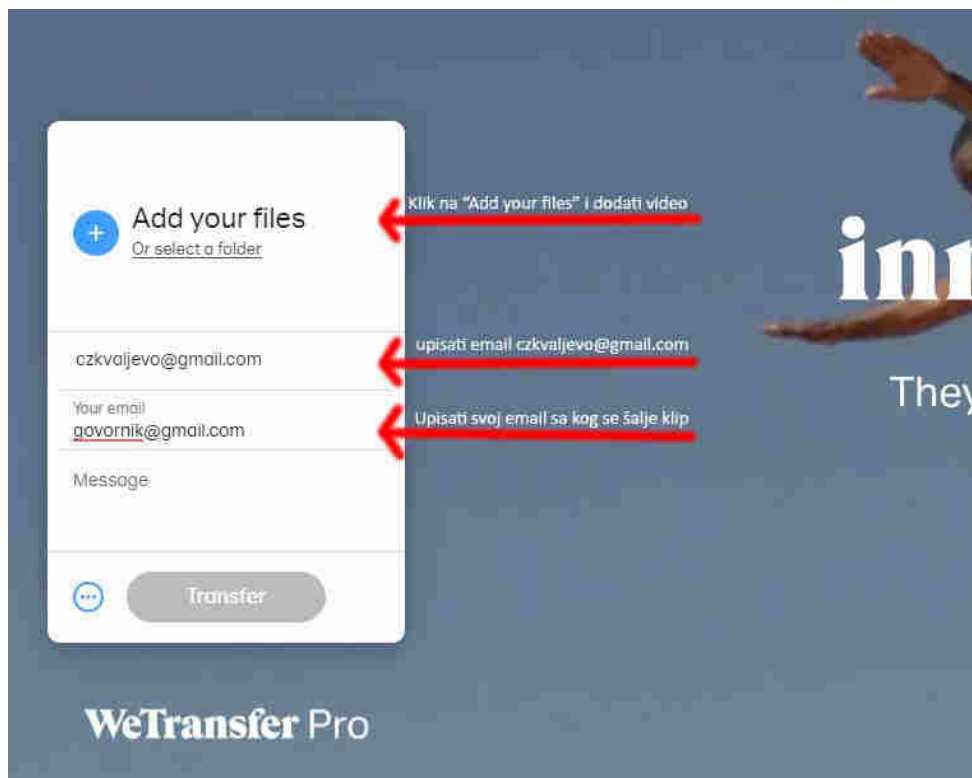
Add your files
Or select a folder

Klik na "Add your files" i dodati video

czkvaljevo@gmail.com

upisati email czkvaljevo@gmail.com

Your email
govornik@gmail.com

Upisati svoj email sa kog se šalje klip

Message

Transfer

inn

They

WeTransfer Pro